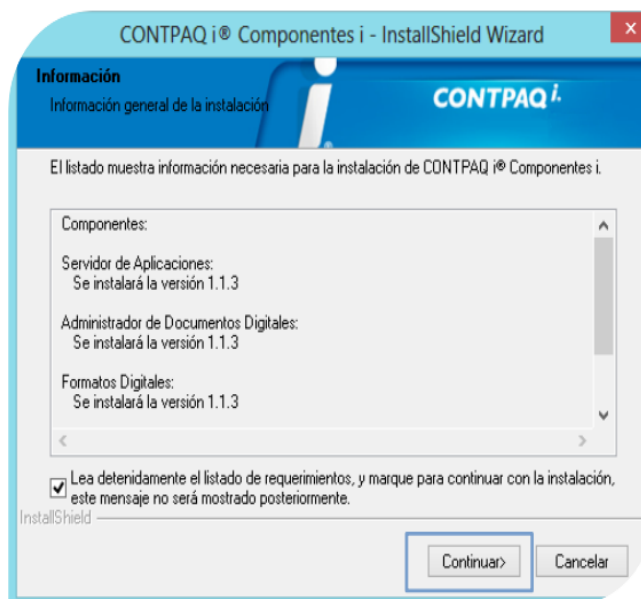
CONTPAQ i® Componentes i - InstallShield Wizard

Información
Información general de la instalación

CONTPAQ i.

El listado muestra información necesaria para la instalación de CONTPAQ i® Componentes i.

Componentes:

Servidor de Aplicaciones:
Se instalará la versión 1.1.3

Administrador de Documentos Digitales:
Se instalará la versión 1.1.3

Formatos Digitales:
Se instalará la versión 1.1.3

Lea detenidamente el listado de requerimientos, y marque para continuar con la instalación, este mensaje no será mostrado posteriormente.

InstallShield

Continuar>
Cancelar